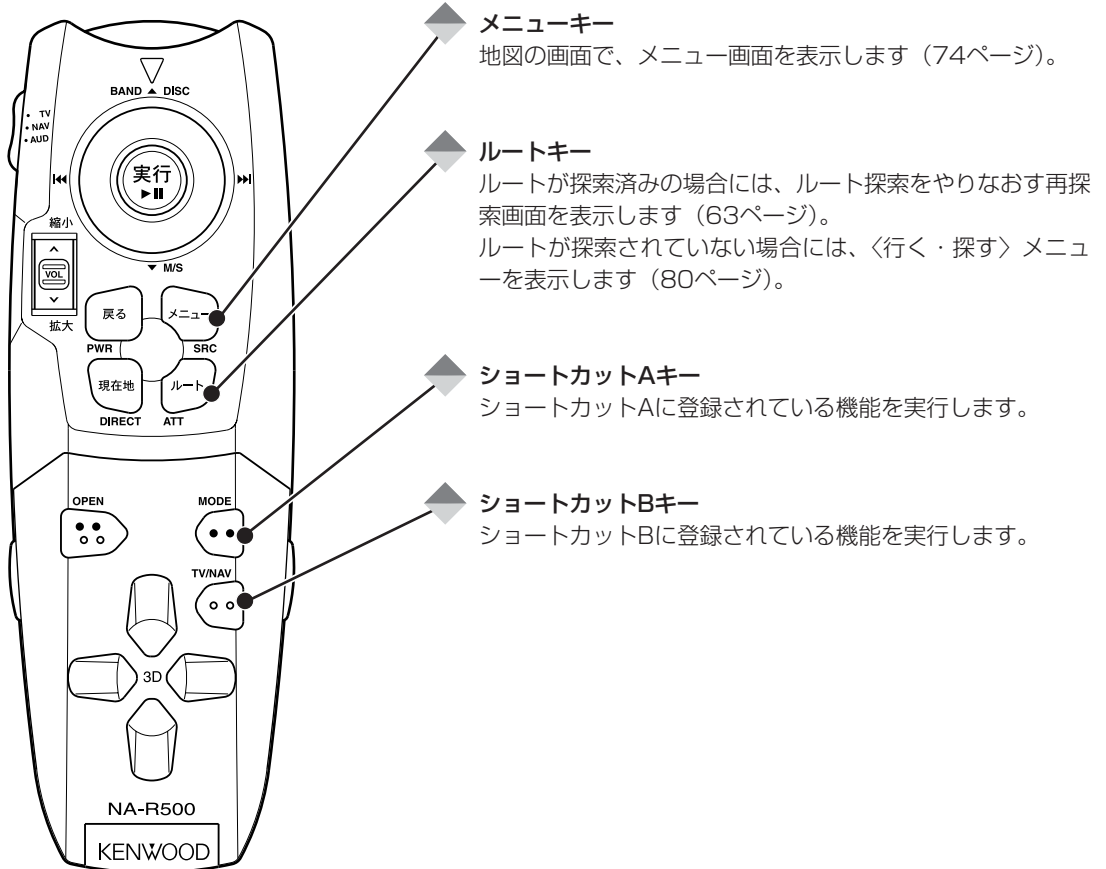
BAND ▲ DISC

TV
NAV
AUD

⏮

実行
▶⏸

⏭

縮小

VOL

拡大

▼ M/S

戻る

メニュー

PWR

SRC

現在地

ルート

DIRECT

ATT

OPEN

MODE

TV/NAV

3D

NA-R500

KENWOOD

メニューキー
地図の画面で、メニュー画面を表示します（74ページ）。

ルートキー
ルートが探索済みの場合には、ルート探索をやりなおす再探索画面を表示します（63ページ）。
ルートが探索されていない場合には、〈行く・探す〉メニューを表示します（80ページ）。

ショートカットAキー
ショートカットAに登録されている機能を実行します。

ショートカットBキー
ショートカットBに登録されている機能を実行します。